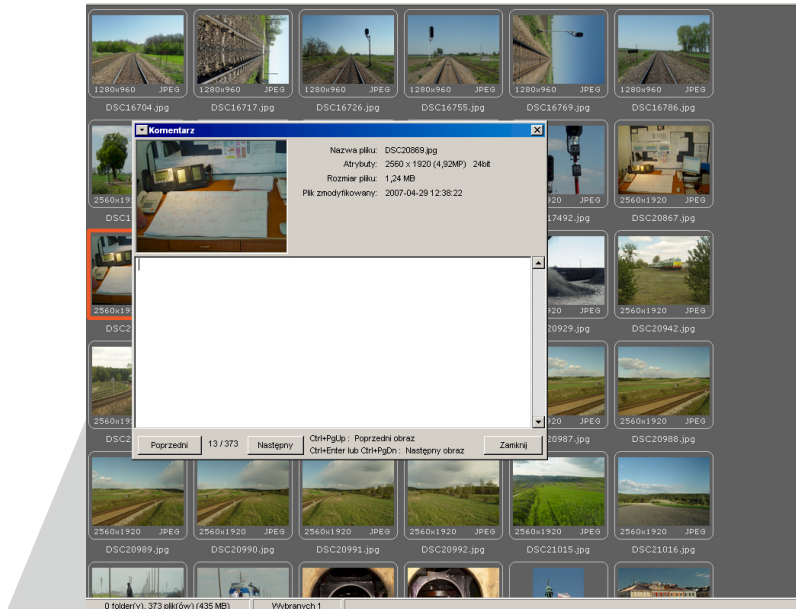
1280x960 JPEG
DSC16704.jpg
1280x960 JPEG
DSC16717.jpg
1280x960 JPEG
DSC16726.jpg
1280x960 JPEG
DSC16755.jpg
1280x960 JPEG
DSC16769.jpg
1280x960 JPEG
DSC16786.jpg

Komentarz

Nazwa pliku: DSC20869.jpg
Atrybuty: 2560 x 1920 (4,92MP) 24bit
Rozmiar pliku: 1,24 MB
Plik zmodyfikowany: 2007-04-29 12:38:22

Poprzedni 13 / 373 Następny
Ctrl+PgUp : Poprzedni obraz
Ctrl+Enter lub Ctrl+PgDn : Następny obraz
Zamknij

2560x19
DSC1
17492.jpg
2560x1920 JPEG
DSC20867.jpg
2560x19
DSC2
20929.jpg
2560x1920 JPEG
DSC20942.jpg
2560x19
DSC2
20987.jpg
2560x1920 JPEG
DSC20988.jpg

2560x1920 JPEG
DSC20989.jpg
2560x1920 JPEG
DSC20990.jpg
2560x1920 JPEG
DSC20991.jpg
2560x1920 JPEG
DSC20992.jpg
2560x1920 JPEG
DSC21015.jpg
2560x1920 JPEG
DSC21016.jpg

0 folder(y), 373 plik(ów) (435 MB)
Wybranych 1